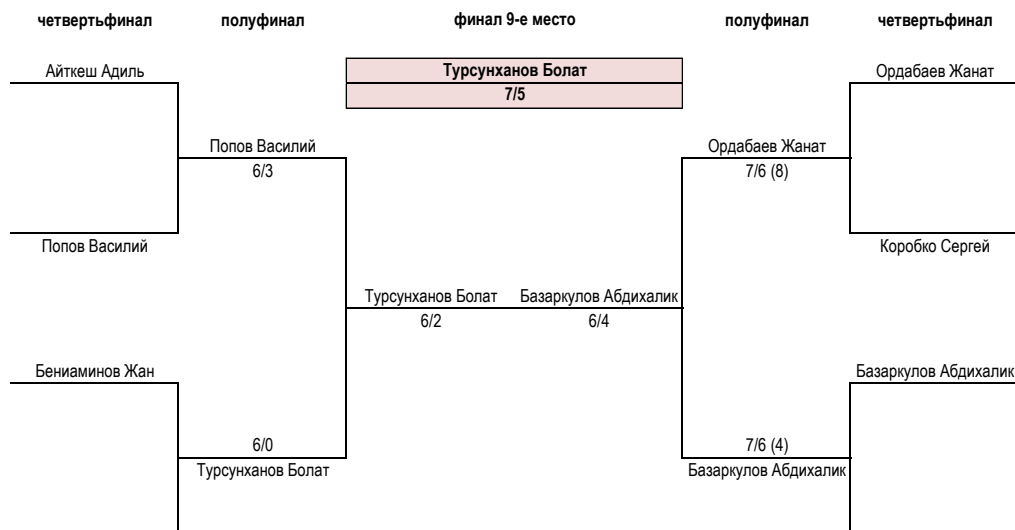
четвертьфинал

полуфинал

финал 9-е место

полуфинал

четвертьфинал

Турсунханов Болат
7/5

Айткеш Адиль

Попов Василий
6/3

Попов Василий

Бениаминов Жан

6/0
Турсунханов Болат

Турсунханов Болат
6/2

Базаркулов Абдихалик
6/4

Ордабаев Жанат

Ордабаев Жанат
7/6 (8)

Коробко Сергей

Базаркулов Абдихалик

7/6 (4)
Базаркулов Абдихалик